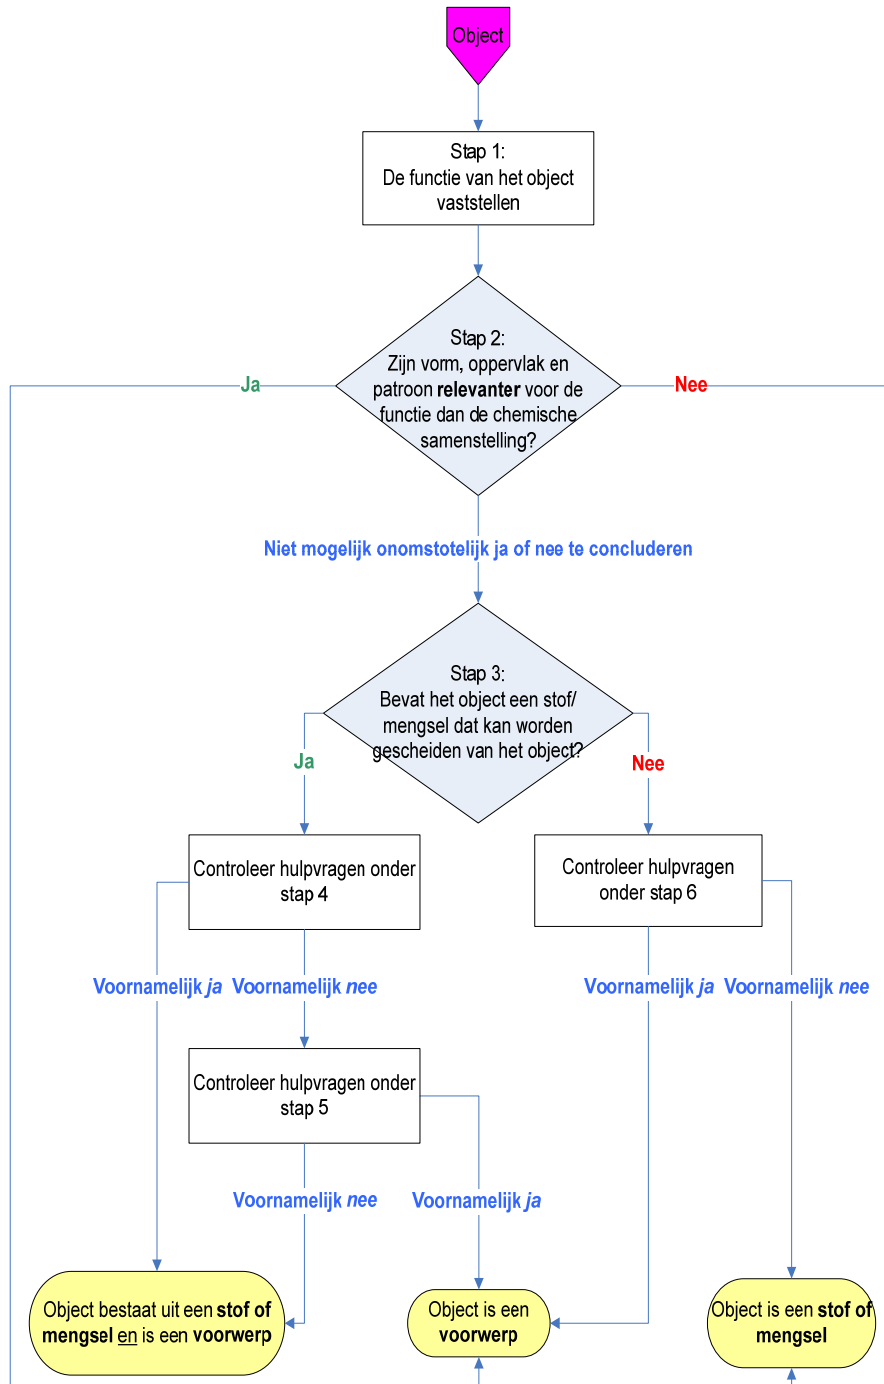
Object

Stap 1:
De functie van het object vaststellen

Stap 2:
Zijn vorm, oppervlak en patroon **relevanter** voor de functie dan de chemische samenstelling?

Ja

Nee

Niet mogelijk onomstotelijk ja of nee te concluderen

Stap 3:
Bevat het object een stof/ mengsel dat kan worden gescheiden van het object?

Ja

Nee

Controleer hulpvragen onder stap 4

Controleer hulpvragen onder stap 6

Voornamelijk *ja*

Voornamelijk *nee*

Voornamelijk *ja*

Voornamelijk *nee*

Controleer hulpvragen onder stap 5

Voornamelijk *nee*

Voornamelijk *ja*

Object bestaat uit een **stof of mengsel** en is een **voorwerp**

Object is een **voorwerp**

Object is een **stof of mengsel**